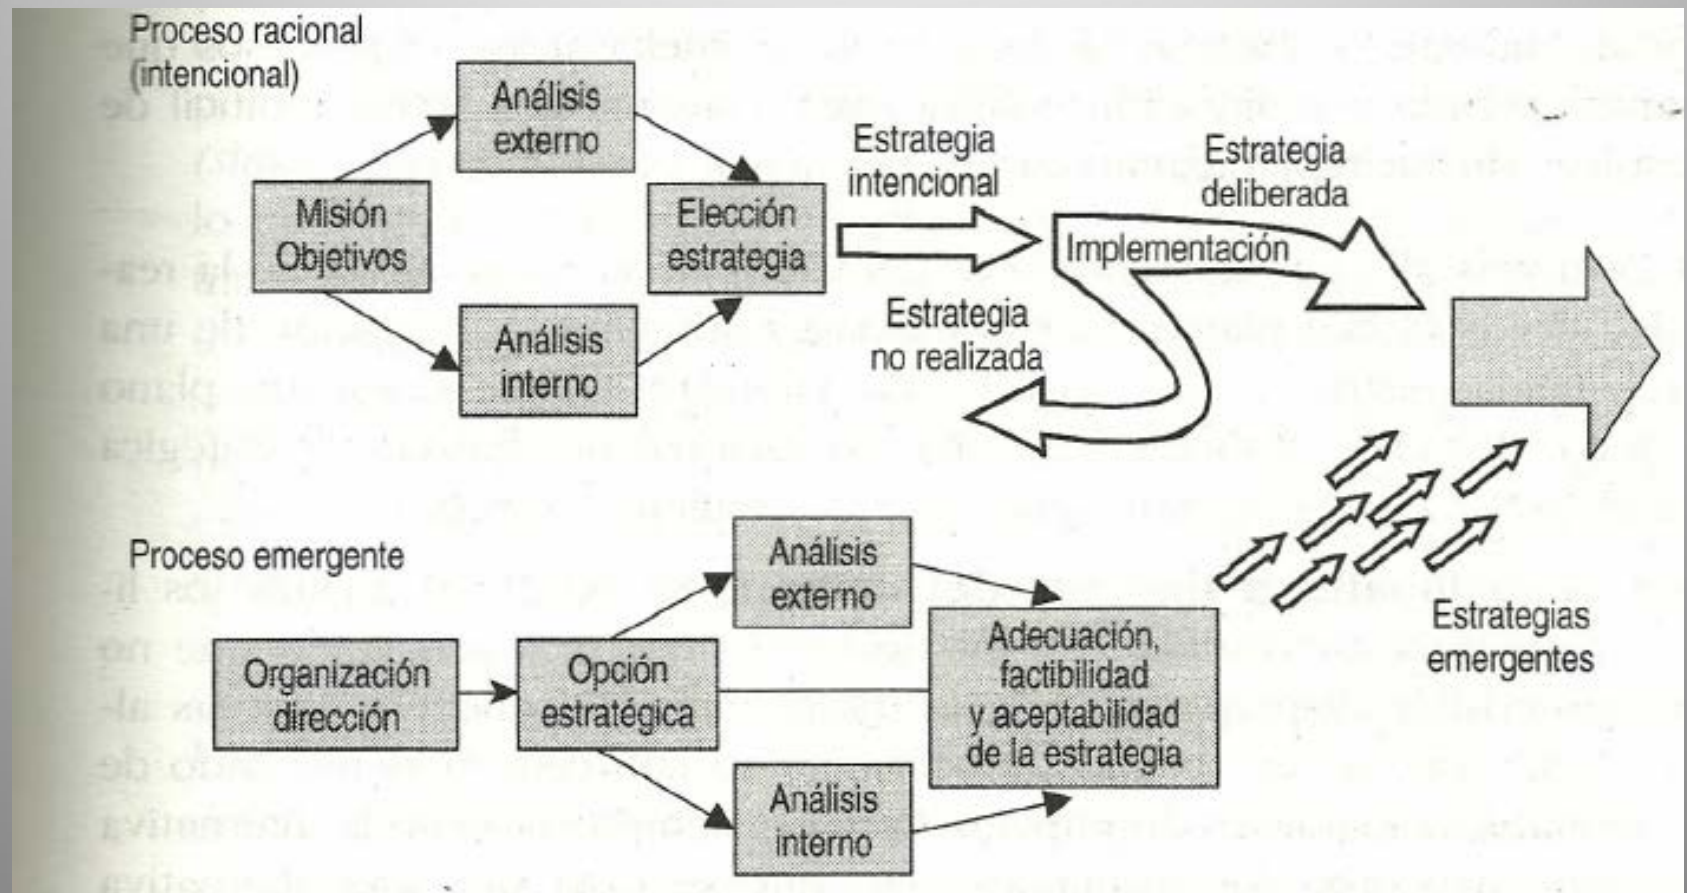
Proceso racional (intencional)

Misión Objetivos

Análisis externo

Análisis interno

Elección estrategia

Estrategia intencional

Implementación

Estrategia deliberada

Estrategia no realizada

Proceso emergente

Organización dirección

Opción estratégica

Análisis externo

Análisis interno

Adecuación, factibilidad y aceptabilidad de la estrategia

Estrategias emergentes